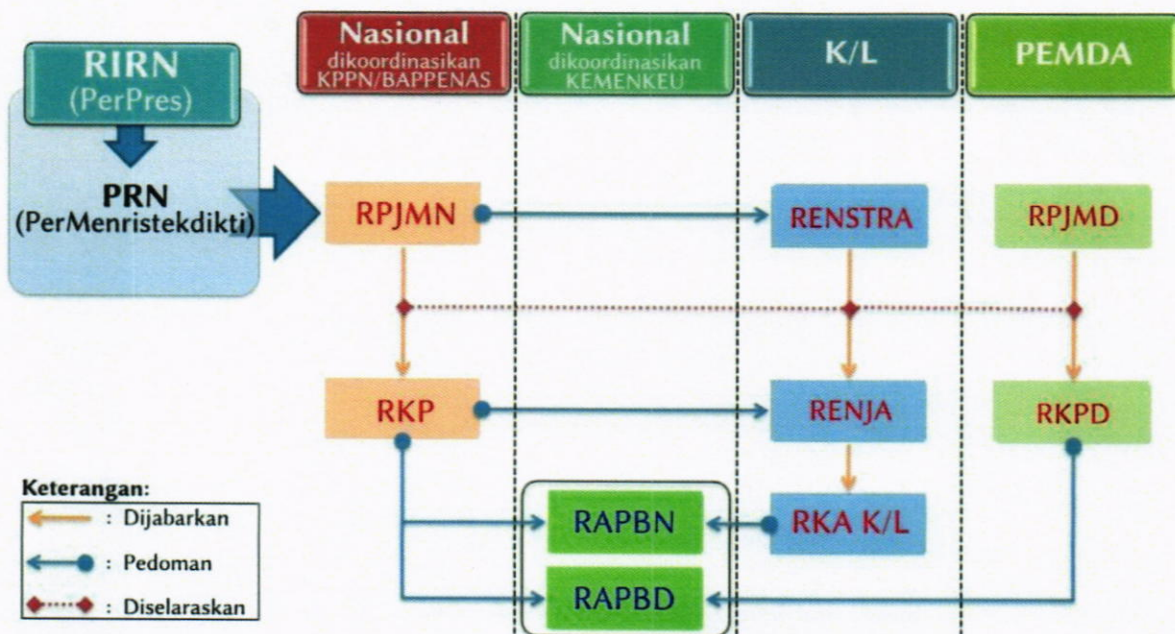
RIRN
(PerPres)

PRN
(PerMenristekdikti)

Nasional
dikoordinasikan
KPPN/BAPPENAS

Nasional
dikoordinasikan
KEMENKEU

K/L

PEMDA

RPJMN

RENSTRA

RPJMD

RKP

RENJA

RKPD

RAPBN

RKA K/L

RAPBD

Keterangan:
: Dijabarkan
: Pedoman
: Diselaraskan